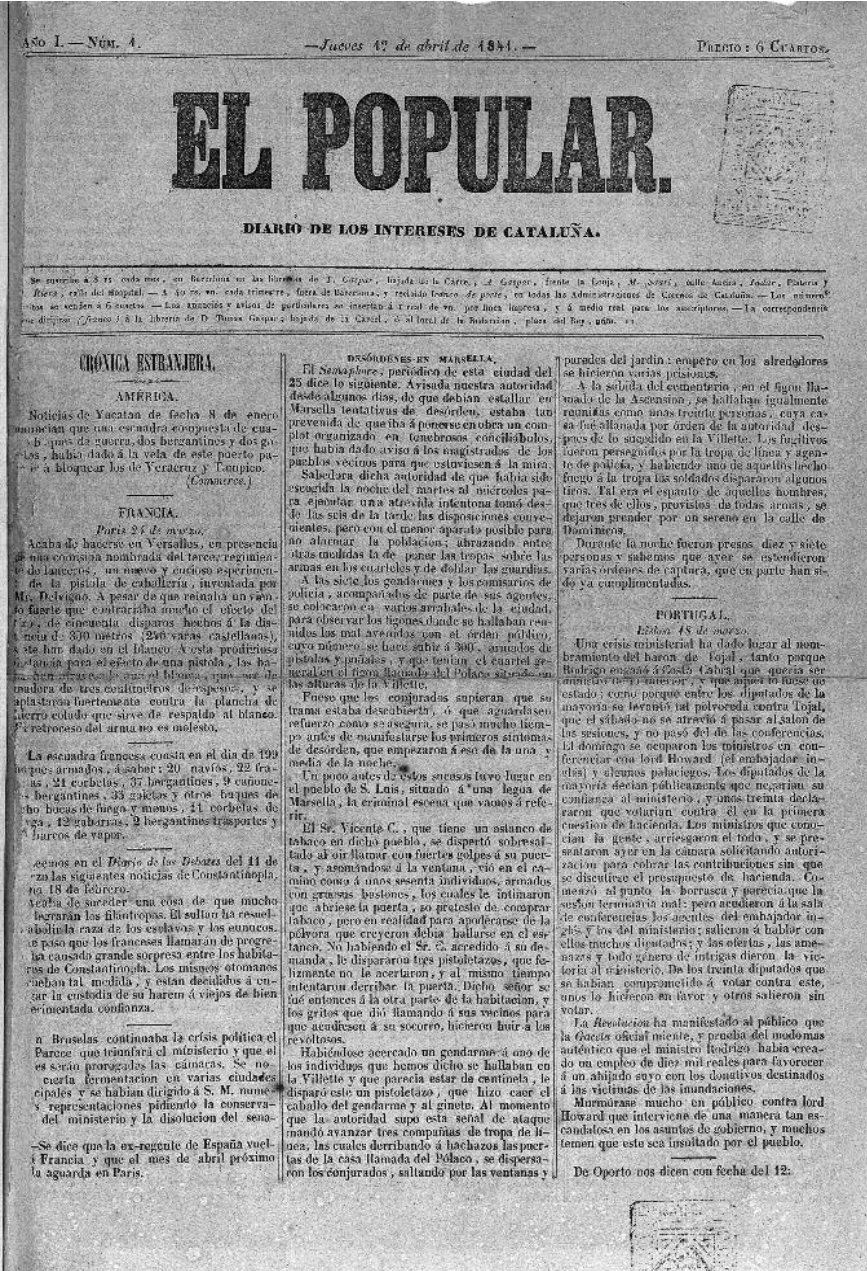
Año I. — Núm. 4. —Jueves 1.º de abril de 1841.— Precio: 6 Cuartos.

EL POPULAR.

DIARIO DE LOS INTERESES DE CATALUÑA.

Se suscribe á 8 rs. cada mes, en Barcelona en las librerías de J. Gaspar, bajada de la Cárcel, A. Gaspar, frente la Lonja, M. Sauri, calle Ancha, Indar, Platería y Riera, calle del Hospital — á 30 rs. en cada trimestre, fuera de Barcelona, y recibido franco de porte, en todas las Administraciones de Correos de Cataluña. — Los números sueltos se venden á 6 cuartos. — Los anuncios y avisos de particulares se insertan á 1 real de vn. por línea impresa, y á medio real para los suscriptores. — La correspondencia se dirigirá franca á la librería de D. Tomas Gaspar, bajada de la Cárcel, ó al local de la Redaccion, plaza del Rey, núm. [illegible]

CRÓNICA ESTRANJERA.

AMÉRICA.

Noticias de Yucatan de fecha 8 de enero anuncian que una escuadra compuesta de cuatro buques de guerra, dos bergantines y dos goletas, habia dado á la vela de este puerto para ir á bloquear los de Veracruz y Tampico. (Comercio.)

FRANCIA.

Paris 24 de marzo.

Acaba de hacerse en Versalles, en presencia de una comision nombrada del tercer regimiento de lanceros, un nuevo y curioso esperimento de la pistola de caballería, inventada por Mr. Delvigne. A pesar de que reinaba un viento fuerte que contrariaba mucho el efecto del tiro, de cincuenta disparos hechos á la distancia de 300 metros (240 varas castellanas), se han dado en el blanco. Vista prodigiosa distancia para el efecto de una pistola, las balas han atravesado casi el blanco, que era de madera de tres centímetros de espesor, y se aplastaron fuertemente contra la plancha de hierro colado que sirve de respaldo al blanco. El retroceso del arma no es molesto.

La escuadra francesa consta en el dia de 199 buques armados, á saber: 20 navíos, 22 fragatas, 21 corbetas, 37 bergantines, 9 cañoneros bergantines, 33 goletas y otros buques de ocho bocas de fuego y menos, 11 corbetas de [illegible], 12 gabarras, 2 bergantines trasportes y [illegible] barcos de vapor.

Leemos en el Diario de los Debates del 11 de marzo las siguientes noticias de Constantinopla, fecha 18 de febrero.

Acaba de suceder una cosa de que mucho se alegrarán los filántropos. El sultan ha resuelto abolir la raza de los esclavos y los eunucos. Este paso que los franceses llamarán de progreso ha causado grande sorpresa entre los habitantes de Constantinopla. Los musulmanes otomanos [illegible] tal medida, y están decididos á encargar la custodia de su harem á viejos de bien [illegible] confianza.

En Bruselas continuaba la crisis política el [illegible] Parece que triunfará el ministerio y que el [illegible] serán prorogadas las cámaras. Se nota cierta fermentacion en varias ciudades principales y se habian dirigido á S. M. numerosas representaciones pidiendo la conservacion del ministerio y la disolucion del senado.

—Se dice que la ex-regente de España vuelve á Francia y que el mes de abril próximo la aguarda en Paris.

DESÓRDENES EN MARSELLA.

El Semaphore, periódico de esta ciudad del 25 dice lo siguiente. Avisada nuestra autoridad desde algunos dias, de que debian estallar en Marsella tentativas de desórden, estaba tan prevenida de que iba á ponerse en obra un complot organizado en tenebrosos conciliábulos, que habia dado aviso á los magistrados de los pueblos vecinos para que estuviesen á la mira.

Sabedora dicha autoridad de que habia sido escogida la noche del martes al miércoles para ejecutar una atrevida intentona tomó desde las seis de la tarde las disposiciones convenientes, pero con el menor aparato posible para no alarmar la poblacion; abrazando entre otras medidas la de poner las tropas sobre las armas en los cuarteles y de doblar las guardias.

A las siete los gendarmes y los comisarios de policía, acompañados de parte de sus agentes, se colocaron en varios arrabales de la ciudad, para observar los figones donde se hallaban reunidos los mal avenidos con el órden público, cuyo número se hace subir á 300, armados de pistolas y puñales, y que tenian el cuartel general en el figon llamado del Polaco situado en las afueras de la Villette.

Fuese que los conjurados supieran que su trama estaba descubierta, ó que aguardasen refuerzo como se asegura, se pasó mucho tiempo antes de manifestarse los primeros síntomas de desórden, que empezaron á eso de la una y media de la noche.

Un poco antes de estos sucesos tuvo lugar en el pueblo de S. Luis, situado á una legua de Marsella, la criminal escena que vamos á referir.

El Sr. Vicente C., que tiene un estanco de tabaco en dicho pueblo, se despertó sobresaltado al oir llamar con fuertes golpes á su puerta, y asomándose á la ventana, vió en el camino como á unos sesenta individuos, armados con gruesos bastones, los cuales le intimaron que abriese la puerta, so pretesto de comprar tabaco, pero en realidad para apoderarse de la pólvora que creyeron debia hallarse en el estanco. No habiendo el Sr. C. accedido á su demanda, le dispararon tres pistoletazos, que felizmente no le acertaron, y al mismo tiempo intentaron derribar la puerta. Dicho señor se fué entonces á la otra parte de la habitacion, y los gritos que dió llamando á sus vecinos para que acudiesen á su socorro, hicieron huir á los revoltosos.

Habiéndose acercado un gendarme á uno de los individuos que hemos dicho se hallaban en la Villette y que parecia estar de centinela, le disparó este un pistoletazo, que hizo caer el caballo del gendarme y al ginete. Al momento que la autoridad supo esta señal de ataque mandó avanzar tres compañías de tropa de línea, las cuales derribando á hachazos las puertas de la casa llamada del Polaco, se dispersaron los conjurados, saltando por las ventanas y paredes del jardin: empero en los alrededores se hicieron varias prisiones.

A la subida del cementerio, en el figon llamado de la Ascension, se hallaban igualmente reunidas como unas treinta personas, cuya casa fué allanada por órden de la autoridad después de lo sucedido en la Villette. Los fugitivos fueron perseguidos por la tropa de línea y agentes de policía, y habiendo uno de aquellos hecho fuego á la tropa los soldados dispararon algunos tiros. Tal era el espanto de aquellos hombres, que tres de ellos, provistos de todas armas, se dejaron prender por un sereno en la calle de Domínicos.

Durante la noche fueron presos diez y siete personas y sabemos que ayer se estendieron varias órdenes de captura, que en parte han sido ya cumplimentadas.

PORTUGAL.

Lisboa 18 de marzo.

Una crisis ministerial ha dado lugar al nombramiento del baron de Tojal, tanto porque Rodrigo negaba á Costa Cabral que queria ser ministro del interior, y que aquel lo fuese no estando; como porque entre los diputados de la mayoría se levantó tal polvoreda contra Tojal, que el sábado no se atrevió á pasar al salon de las sesiones, y no pasó del de las conferencias. El domingo se ocuparon los ministros en conferenciar con lord Howard (el embajador inglés) y algunos palaciegos. Los diputados de la mayoría decian públicamente que negarian su confianza al ministerio, y unos treinta declararon que votarian contra él en la primera cuestion de hacienda. Los ministros que conocian la gente, arriesgaron el todo, y se presentaron ayer en la cámara solicitando autorizacion para cobrar las contribuciones sin que se discutiese el presupuesto de hacienda. Comenzó al punto la borrasca y parecia que la sesion terminaria mal: pero acudieron á la sala de conferencias los agentes del embajador inglés y los del ministerio; salieron á hablar con ellos muchos diputados; y las ofertas, las amenazas y todo género de intrigas dieron la victoria al ministerio. De los treinta diputados que se habian comprometido á votar contra este, unos lo hicieron en favor y otros salieron sin votar.

La Revolucion ha manifestado al público que la Gaceta oficial miente, y prueba del modo mas auténtico que el ministro Rodrigo habia creado un empleo de diez mil reales para favorecer á un ahijado suyo con los donativos destinados á las víctimas de las inundaciones.

Murmúrase mucho en público contra lord Howard que interviene de una manera tan escandalosa en los asuntos de gobierno, y muchos temen que este sea insultado por el pueblo.

De Oporto nos dicen con fecha del 12: